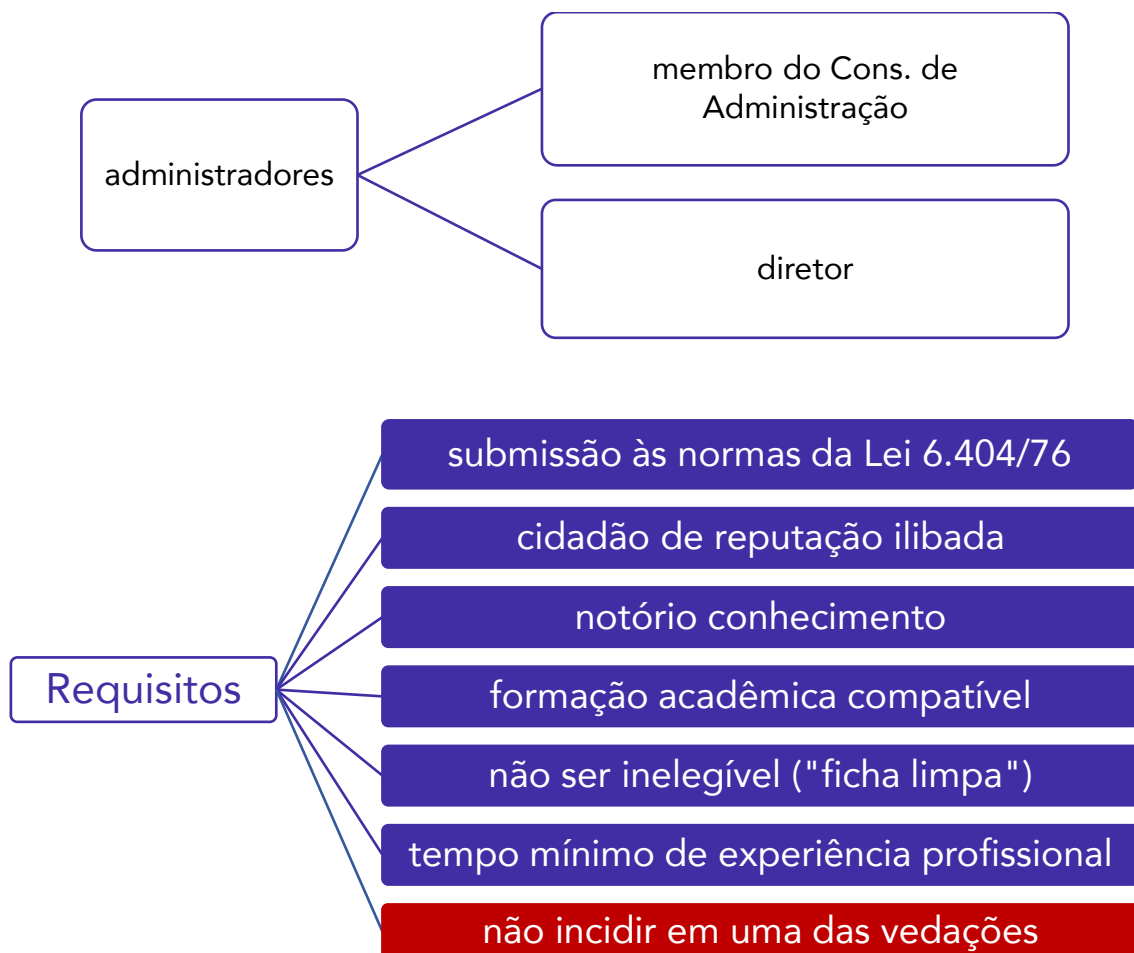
administradores

membro do Cons. de Administração

diretor

Requisitos

submissão às normas da Lei 6.404/76

cidadão de reputação ilibada

notório conhecimento

formação acadêmica compatível

não ser inelegível ("ficha limpa")

tempo mínimo de experiência profissional

não incidir em uma das vedações